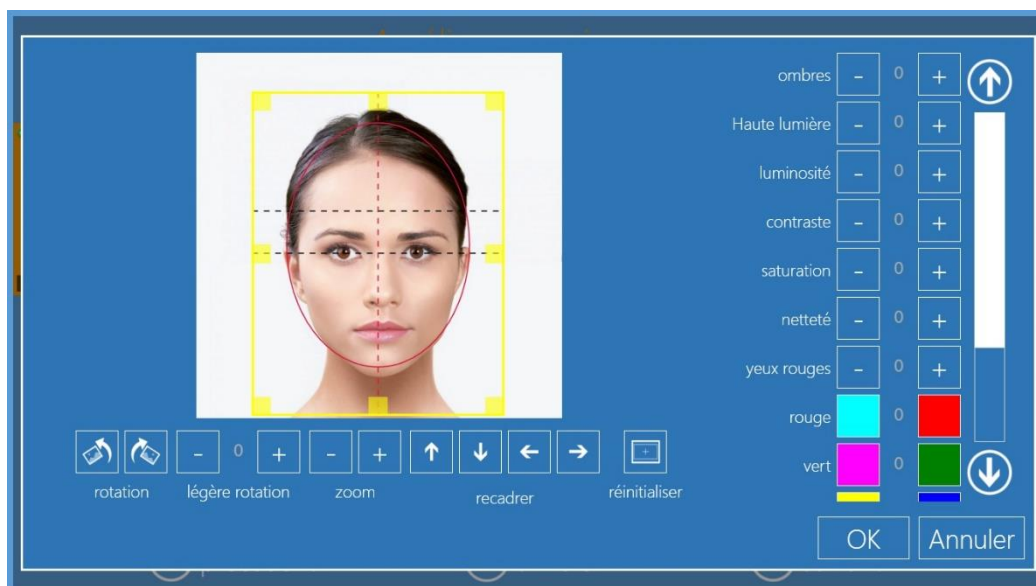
ombres – 0 +
Haute lumière – 0 +
luminosité – 0 +
contraste – 0 +
saturation – 0 +
netteté – 0 +
yeux rouges – 0 +
rouge 0
vert 0

– 0 + – + ↑ ↓ ← →

rotation
légère rotation
zoom
recadrer
réinitialiser

OK
Annuler